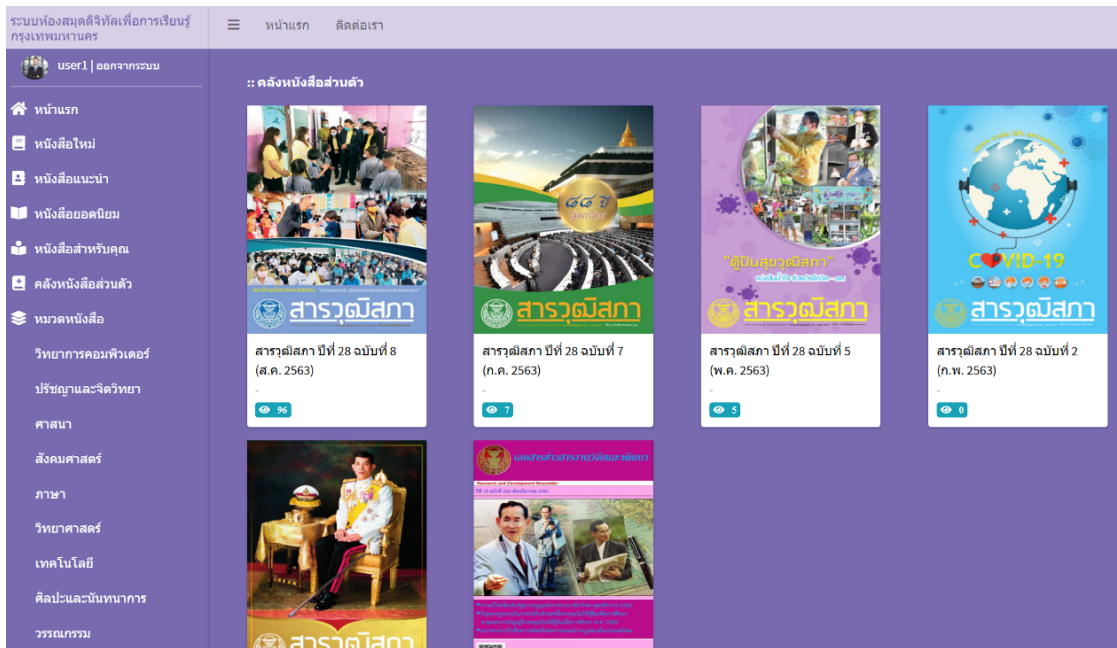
ระบบห้องสมุดดิจิทัลเพื่อการเรียนรู้ กรุงเทพมหานคร

หน้าแรก ติดต่อเรา

user1 | ออกจากระบบ

หน้าแรก
หนังสือใหม่
หนังสือแนะนำ
หนังสือยอดนิยม
หนังสือสำหรับคุณ
คลังหนังสือส่วนตัว
หมวดหนังสือ
วิทยาการคอมพิวเตอร์
ปรัชญาและจิตวิทยา
ศาสนา
สังคมศาสตร์
ภาษา
วิทยาศาสตร์
เทคโนโลยี
ศิลปะและนันทนาการ
วรรณกรรม

:: คลังหนังสือส่วนตัว

สารวุฒิสภา

สารวุฒิสภา ปีที่ 28 ฉบับที่ 8 (ส.ค. 2563)
-
96

๘๘ ปี

สารวุฒิสภา

สารวุฒิสภา ปีที่ 28 ฉบับที่ 7 (ก.ค. 2563)
-
7

"ตู้ปันสุขวุฒิสภา"

สารวุฒิสภา

สารวุฒิสภา ปีที่ 28 ฉบับที่ 5 (พ.ค. 2563)
-
5

COVID-19

สารวุฒิสภา

สารวุฒิสภา ปีที่ 28 ฉบับที่ 2 (ก.พ. 2563)
-
0

สารวุฒิสภา

จดหมายข่าวสถาบันวิจัยและพัฒนา
Research and Development Newsletter